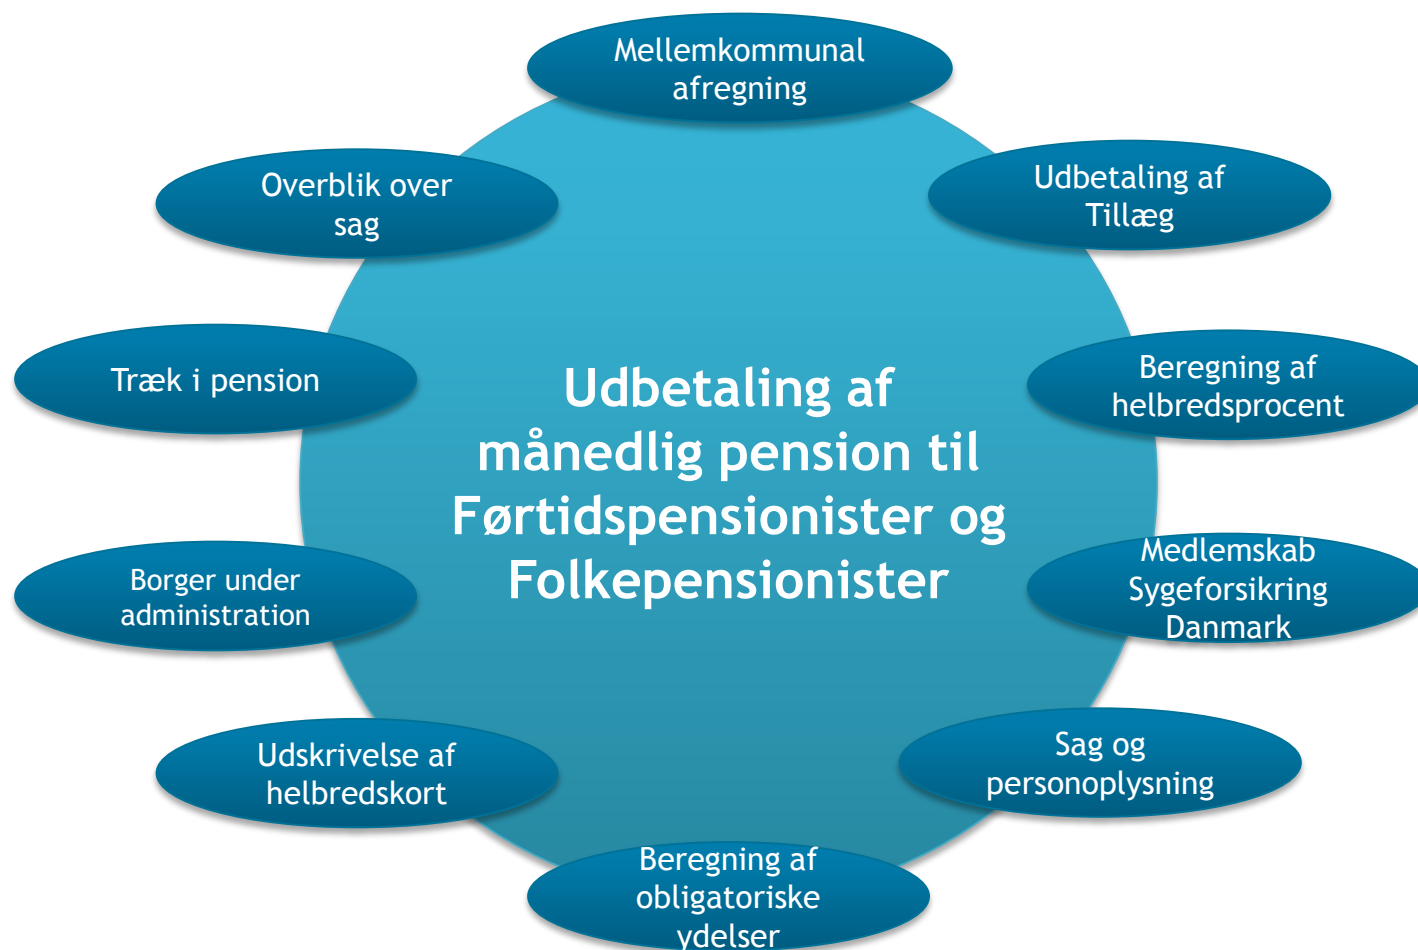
Mellemkommunal afregning

Udbetaling af Tillæg

Beregning af helbredsprocent

Medlemskab Sygeforsikring Danmark

Sag og personoplysning

Beregning af obligatoriske ydelser

Udskrivelse af helbredskort

Borger under administration

Træk i pension

Overblik over sag

Udbetaling af månedlig pension til Førtidspensionister og Folkepensionister